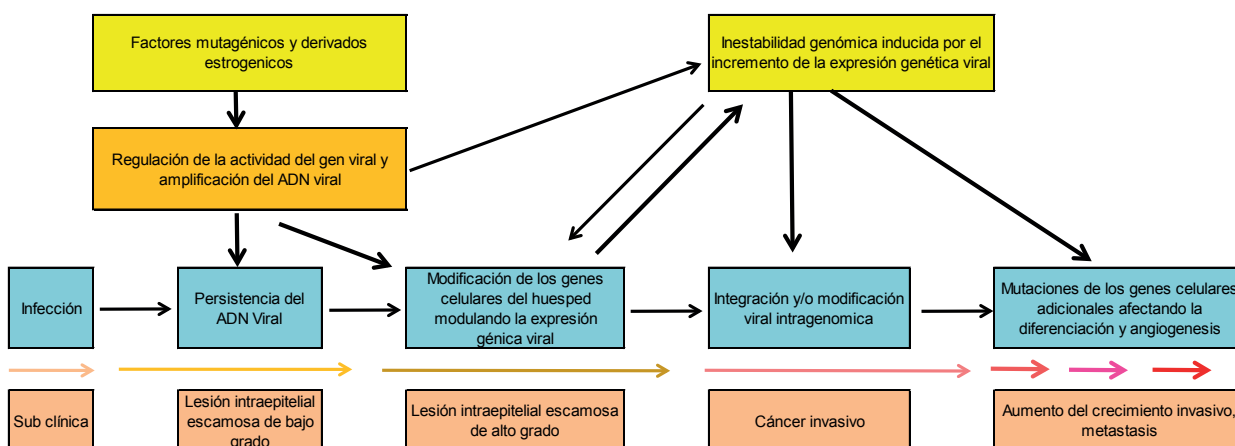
Factores mutagénicos y derivados estrogenicos

Inestabilidad genómica inducida por el incremento de la expresión genética viral

Regulación de la actividad del gen viral y amplificación del ADN viral

Infección

Persistencia del ADN Viral

Modificación de los genes celulares del huesped modulando la expresión génica viral

Integración y/o modificación viral intragenomica

Mutaciones de los genes celulares adicionales afectando la diferenciación y angiogenesis

Sub clínica

Lesión intraepitelial escamosa de bajo grado

Lesión intraepitelial escamosa de alto grado

Cáncer invasivo

Aumento del crecimiento invasivo, metastasis